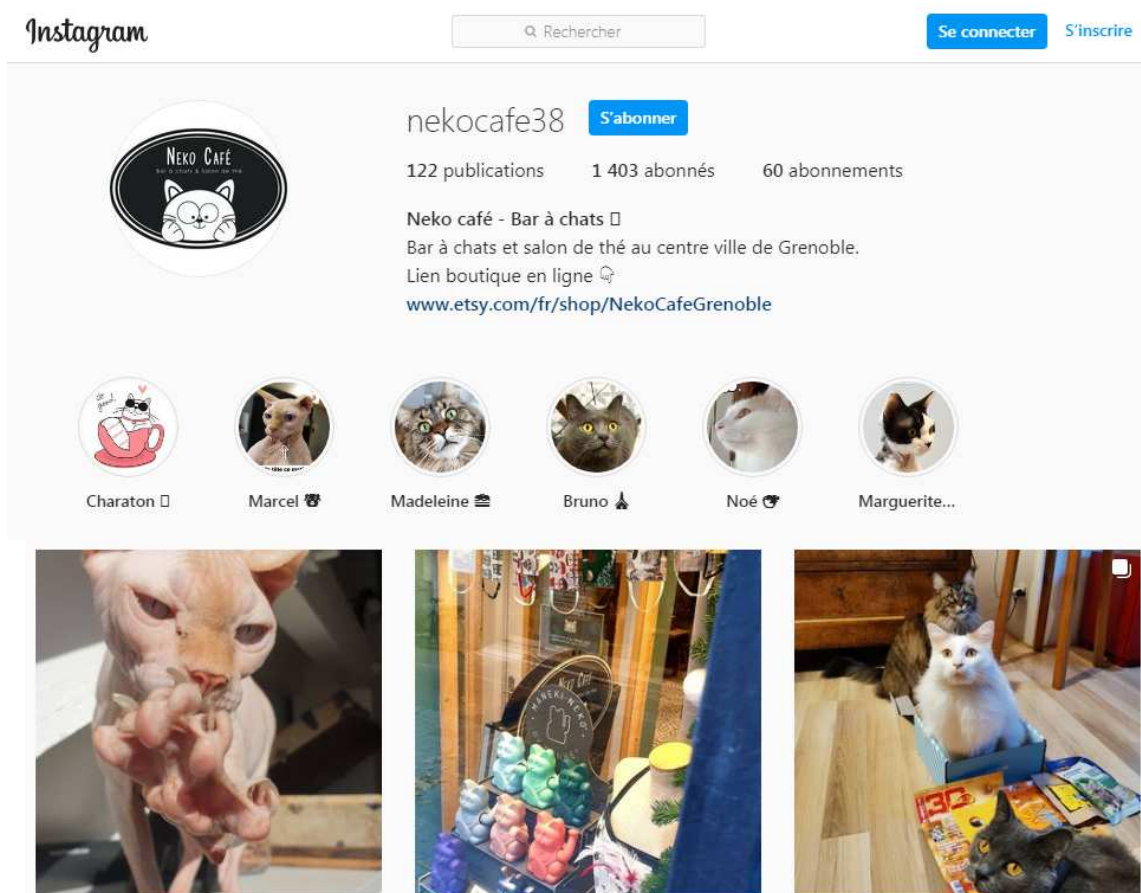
Instagram

Rechercher

Se connecter S'inscrire

NEKO CAFÉ
Bar à chats & salon de thé

nekocafe38 S'abonner

122 publications 1 403 abonnés 60 abonnements

Neko café - Bar à chats □
Bar à chats et salon de thé au centre ville de Grenoble.
Lien boutique en ligne 👇
www.etsy.com/fr/shop/NekoCafeGrenoble

Charaton □

Marcel

Madeleine

Bruno

Noé

Marguerite...

MANEKI NEKO